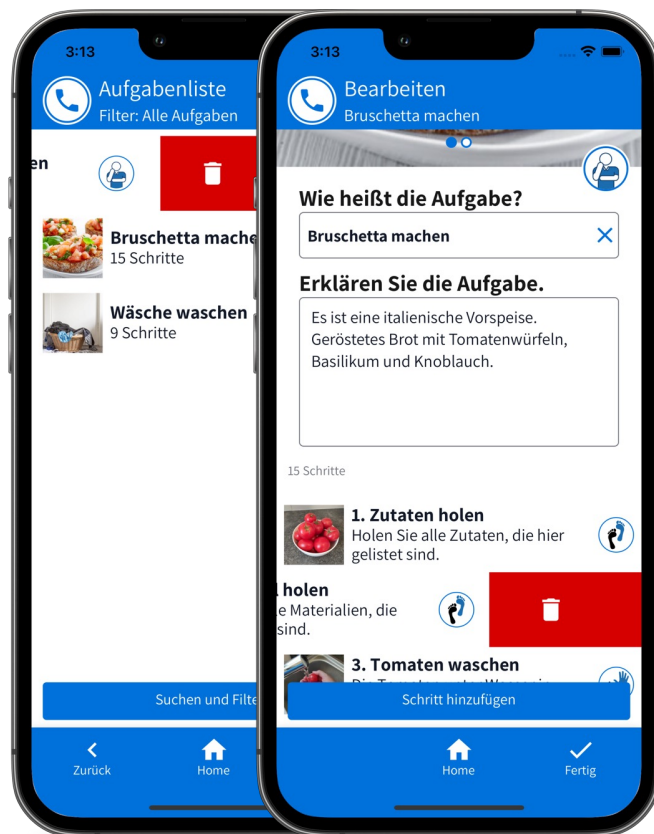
3:13

Aufgabenliste
Filter: Alle Aufgaben

en

Bruschetta mache
15 Schritte

Wäsche waschen
9 Schritte

Suchen und Filte

Zurück

Home

3:13

Bearbeiten
Bruschetta machen

Wie heißt die Aufgabe?

Bruschetta machen

Erklären Sie die Aufgabe.

Es ist eine italienische Vorspeise. Geröstetes Brot mit Tomatenwürfeln, Basilikum und Knoblauch.

15 Schritte

1. Zutaten holen
Holen Sie alle Zutaten, die hier gelistet sind.

holen
e Materialien, die sind.

3. Tomaten waschen
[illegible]

Schritt hinzufügen

Home

Fertig